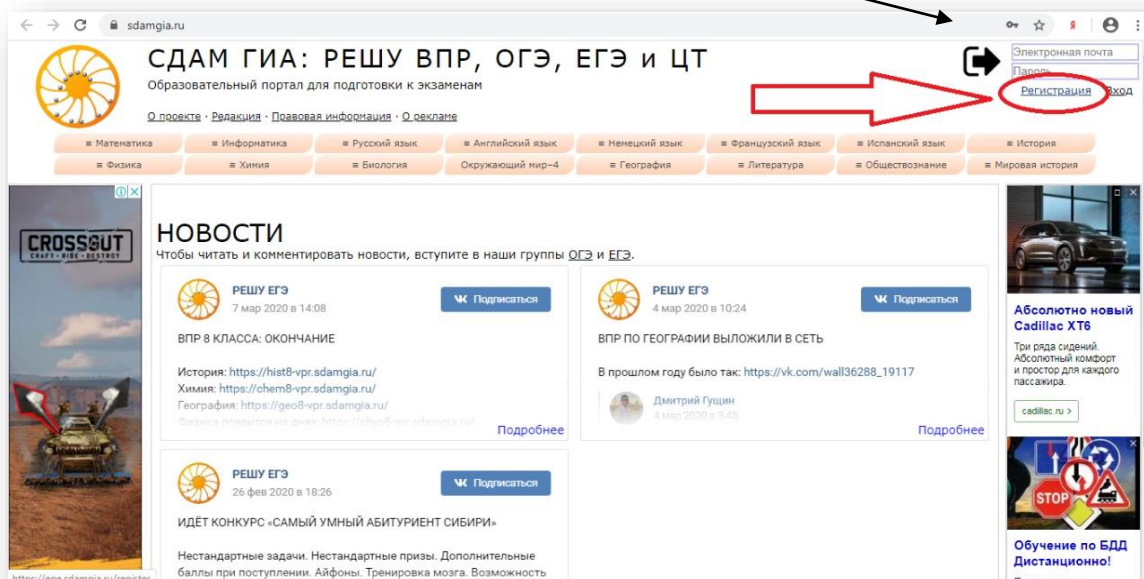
sdamgia.ru

СДАМ ГИА: РЕШУ ВПР, ОГЭ, ЕГЭ и ЦТ
Образовательный портал для подготовки к экзаменам

О проекте · Редакция · Правовая информация · О рекламе

Электронная почта
Пароль
Регистрация Вход

≡ Математика ≡ Информатика ≡ Русский язык ≡ Английский язык ≡ Немецкий язык ≡ Французский язык ≡ Испанский язык ≡ История
≡ Физика ≡ Химия ≡ Биология Окружающий мир–4 ≡ География ≡ Литература ≡ Обществознание ≡ Мировая история

CROSSOUT
CRAFT · RIDE · DESTROY

НОВОСТИ
Чтобы читать и комментировать новости, вступите в наши группы ОГЭ и ЕГЭ.

РЕШУ ЕГЭ
7 мар 2020 в 14:08
Подписаться

ВПР 8 КЛАССА: ОКОНЧАНИЕ

История: https://hist8-vpr.sdamgia.ru/
Химия: https://chem8-vpr.sdamgia.ru/
География: https://geo8-vpr.sdamgia.ru/
Физика появится на днях: https://phys8-vpr.sdamgia.ru/
Подробнее

РЕШУ ЕГЭ
4 мар 2020 в 10:24
Подписаться

ВПР ПО ГЕОГРАФИИ ВЫЛОЖИЛИ В СЕТЬ

В прошлом году было так: https://vk.com/wall36288_19117

Дмитрий Гущин
4 мар 2020 в 3:45
Подробнее

РЕШУ ЕГЭ
26 фев 2020 в 18:26
Подписаться

ИДЁТ КОНКУРС «САМЫЙ УМНЫЙ АБИТУРИЕНТ СИБИРИ»

Нестандартные задачи. Нестандартные призы. Дополнительные баллы при поступлении. Айфоны. Тренировка мозга. Возможность

Абсолютно новый Cadillac XT6
Три ряда сидений. Абсолютный комфорт и простор для каждого пассажира.
cadillac.ru >

STOP
Обучение по БДД Дистанционно!

https://oge.sdamgia.ru/register